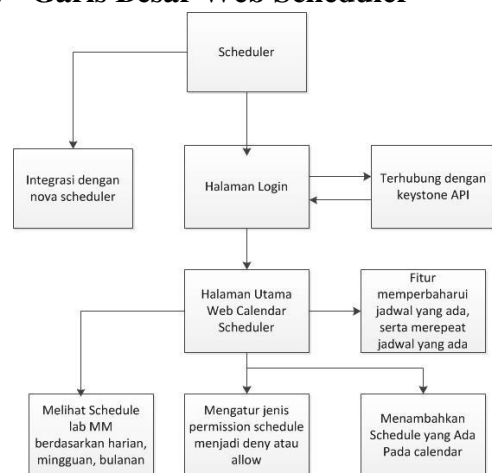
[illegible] Garis Besar Web Scheduler

Scheduler

Integrasi dengan nova scheduler

Halaman Login

Terhubung dengan keystone API

Halaman Utama Web Calendar Scheduler

Fitur memperbaharui jadwal yang ada, serta merepeat jadwal yang ada

Melihat Schedule lab MM berdasarkan harian, mingguan, bulanan

Mengatur jenis permission schedule menjadi deny atau allow

Menambahkan Schedule yang Ada Pada calendar